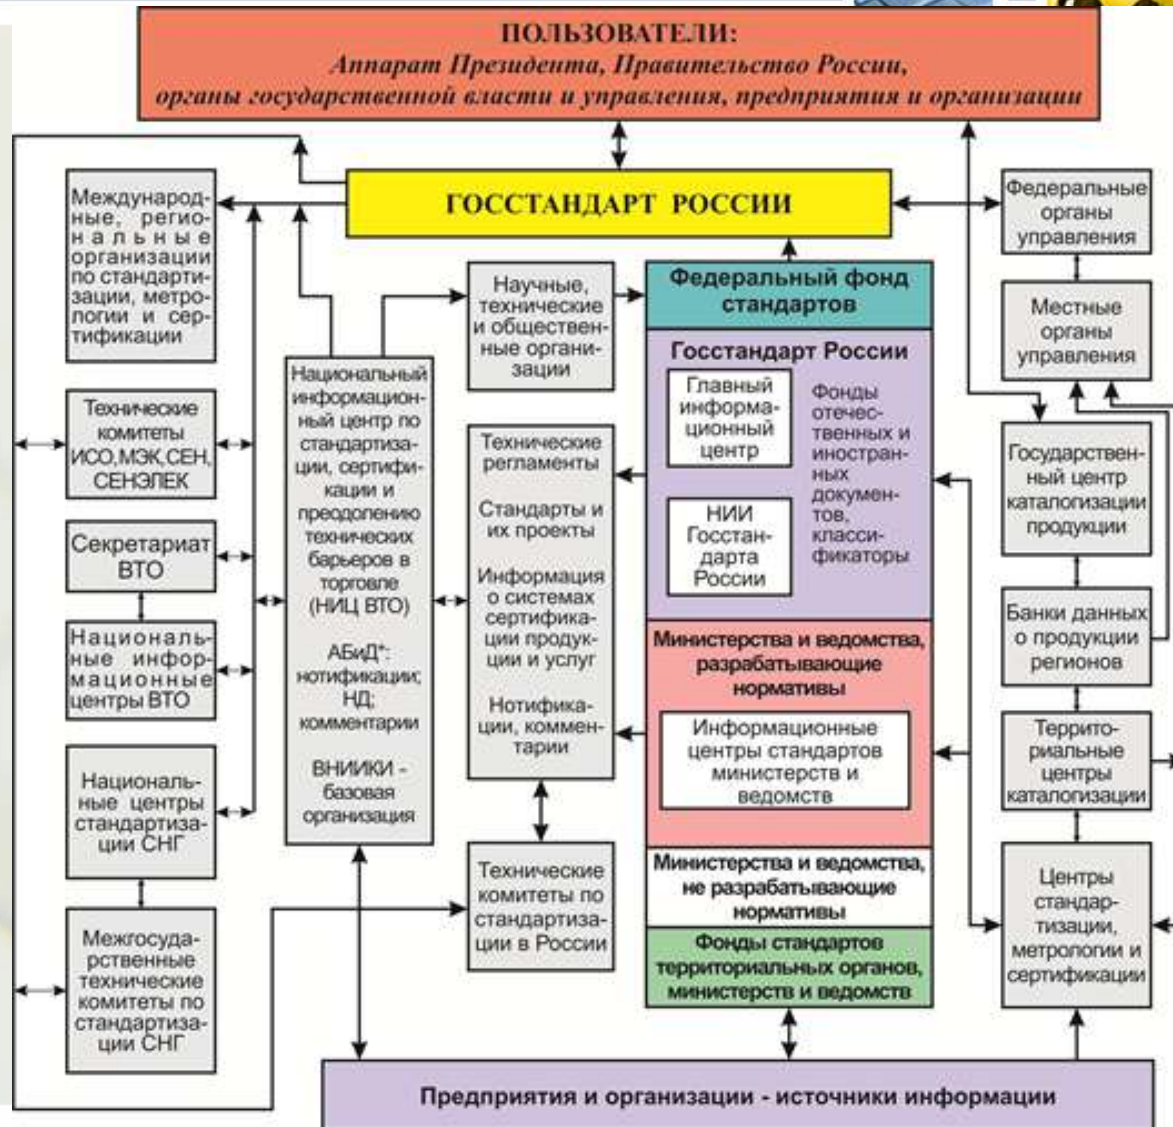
ПОЛЬЗОВАТЕЛИ:
Аппарат Президента, Правительство России,
органы государственной власти и управления, предприятия и организации

ГОССТАНДАРТ РОССИИ

Международные, региональные организации по стандартизации, метрологии и сертификации

Технические комитеты ИСО, МЭК, СЕН, СЕНЭЛЕК

Секретариат ВТО

Национальные информационные центры ВТО

Национальные центры стандартизации СНГ

Межгосударственные технические комитеты по стандартизации СНГ

Национальный информационный центр по стандартизации, сертификации и преодолению технических барьеров в торговле (НИЦ ВТО)

АБиД*: нотификации; НД; комментарии

ВНИИКИ - базовая организация

Научные, технические и общественные организации

Технические регламенты

Стандарты и их проекты

Информация о системах сертификации продукции и услуг

Нотификации, комментарии

Технические комитеты по стандартизации в России

Федеральный фонд стандартов

Госстандарт России

Главный информационный центр

НИИ Госстандарта России

Фонды отечественных и иностранных документов, классификаторы

Министерства и ведомства, разрабатывающие нормативы

Информационные центры стандартов министерств и ведомств

Министерства и ведомства, не разрабатывающие нормативы

Фонды стандартов территориальных органов, министерств и ведомств

Федеральные органы управления

Местные органы управления

Государственный центр каталогизации продукции

Банки данных о продукции регионов

Территориальные центры каталогизации

Центры стандартизации, метрологии и сертификации

Предприятия и организации - источники информации